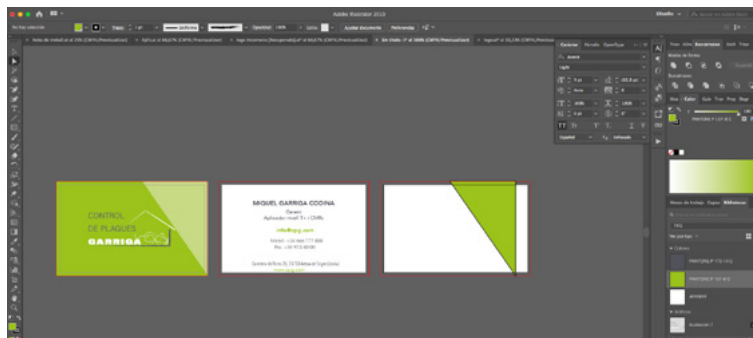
Adobe Illustrator 2019

Diseño

Trazo

Opacidad: 100%

Estilo

Ajustar documento

Preferencias

Carácter

Párrafo

OpenType

Arial

Light

Español

Capas

Bibliotecas

PANTONE P 157-8 C

Colores

CONTROL
DE PLAGUES
GARRIGA

MIQUEL GARRIGA CODINA
Gerent
Aplicador nivell 3 i COMRs
info@cpg.com
Mòbil: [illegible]
Fix: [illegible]
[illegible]